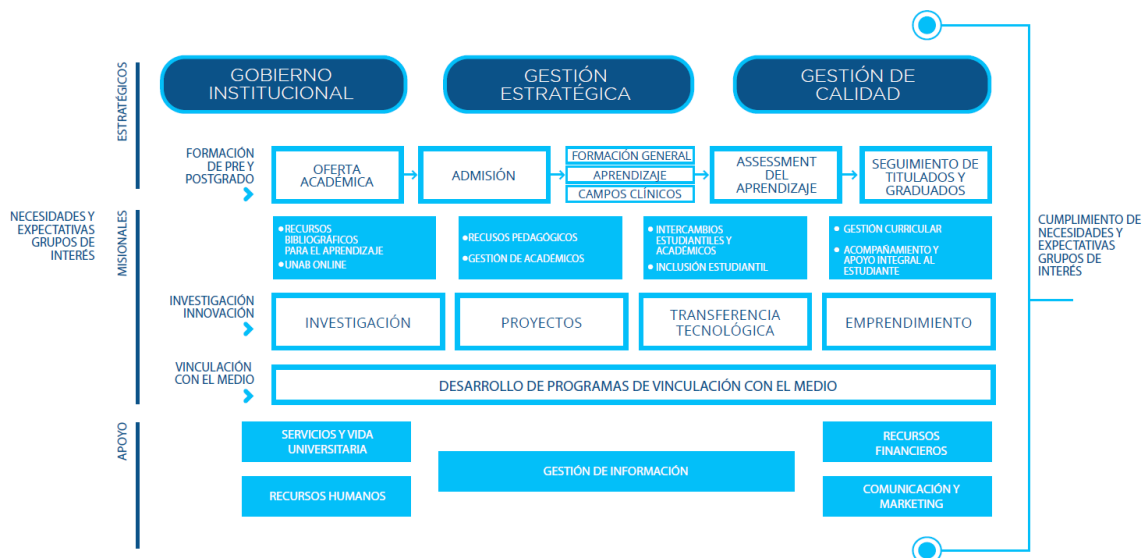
ESTRATÉGICOS

GOBIERNO INSTITUCIONAL

GESTIÓN ESTRATÉGICA

GESTIÓN DE CALIDAD

NECESIDADES Y EXPECTATIVAS GRUPOS DE INTERÉS

MISIONALES

FORMACIÓN DE PRE Y POSTGRADO

OFERTA ACADÉMICA

ADMISIÓN

FORMACIÓN GENERAL

APRENDIZAJE

CAMPOS CLÍNICOS

ASSESSMENT DEL APRENDIZAJE

SEGUIMIENTO DE TITULADOS Y GRADUADOS

• RECURSOS BIBLIOGRÁFICOS PARA EL APRENDIZAJE
• UNAB ONLINE

• RECUSOS PEDAGÓGICOS
• GESTIÓN DE ACADÉMICOS

• INTERCAMBIOS ESTUDIANTILES Y ACADÉMICOS
• INCLUSIÓN ESTUDIANTIL

• GESTIÓN CURRICULAR
• ACOMPAÑAMIENTO Y APOYO INTEGRAL AL ESTUDIANTE

INVESTIGACIÓN INNOVACIÓN

INVESTIGACIÓN

PROYECTOS

TRANSFERENCIA TECNOLÓGICA

EMPRENDIMIENTO

VINCULACIÓN CON EL MEDIO

DESARROLLO DE PROGRAMAS DE VINCULACIÓN CON EL MEDIO

APOYO

SERVICIOS Y VIDA UNIVERSITARIA

RECURSOS HUMANOS

GESTIÓN DE INFORMACIÓN

RECURSOS FINANCIEROS

COMUNICACIÓN Y MARKETING

CUMPLIMIENTO DE NECESIDADES Y EXPECTATIVAS GRUPOS DE INTERÉS